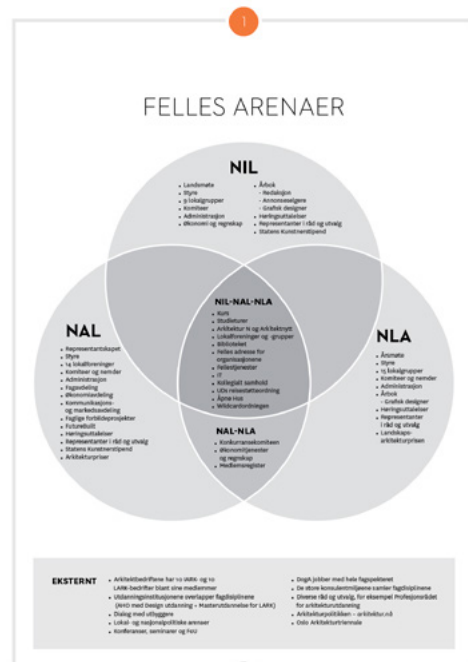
1

FELLES ARENAER

NIL

- Landsmøte
- Styre
- 9 lokalgrupper
- Komiteer
- Administrasjon
- Økonomi og regnskap

- Årbok
  - Redaksjon
  - Annonseselgere
  - Grafisk designer
- Høringsuttalelser
- Representanter i råd og utvalg
- Statens Kunstnerstipend

NAL

- Representantskapet
- Styre
- 14 lokalforeninger
- Komiteer og nemder
- Administrasjon
- Fagavdeling
- Økonomiavdeling
- Kommunikasjons- og markedsavdeling
- Faglige forbildeprosjekter
- Futurebuilt
- Høringsuttalelser
- Representanter i råd og utvalg
- Statens Kunstnerstipend
- Arkitekturpriser

NIL-NAL-NLA

- Kurs
- Studieturer
- Arkitektur N og Arkitektnytt
- Lokalforeninger og -grupper
- Biblioteket
- Felles adresse for organisasjonene
- Fellestjenester
- IT
- Kollegialt samhold
- LOs reisestattsordning
- Åpne Hus
- Wildcardordningen

NAL-NLA

- Konkurransekomiteen
- Økonomitjenester og regnskap
- Medlemsregister

NLA

- Årsmøte
- Styre
- 15 lokalgrupper
- Komiteer og nemder
- Administrasjon
- Årbok
  - Grafisk designer
- Høringsuttalelser
- Representanter i råd og utvalg
- Landskaps-arkitekturpriser

EKSTERNT

- Arkitektbedriftene har 10 IARK- og 10 LARK-bedrifter blant sine medlemmer
- Utdanningsinstitusjonene overlapper fagdisiplinene (AHO med Design utdanning + Masterutdannelse for LARK)
- Dialog med utbyggere
- Lokal- og nasjonalpolitiske arenaer
- Konferanser, seminarer og FoU

- DogA jobber med hele fagspekteret
- De store konsulentmiljøene samler fagdisiplinene
- Diverse råd og utvalg, for eksempel Profesjonsrådet for arkitekturutdanning
- Arkitekturpolitikken – arkitektur.nå
- Oslo Arkitekturtriennale